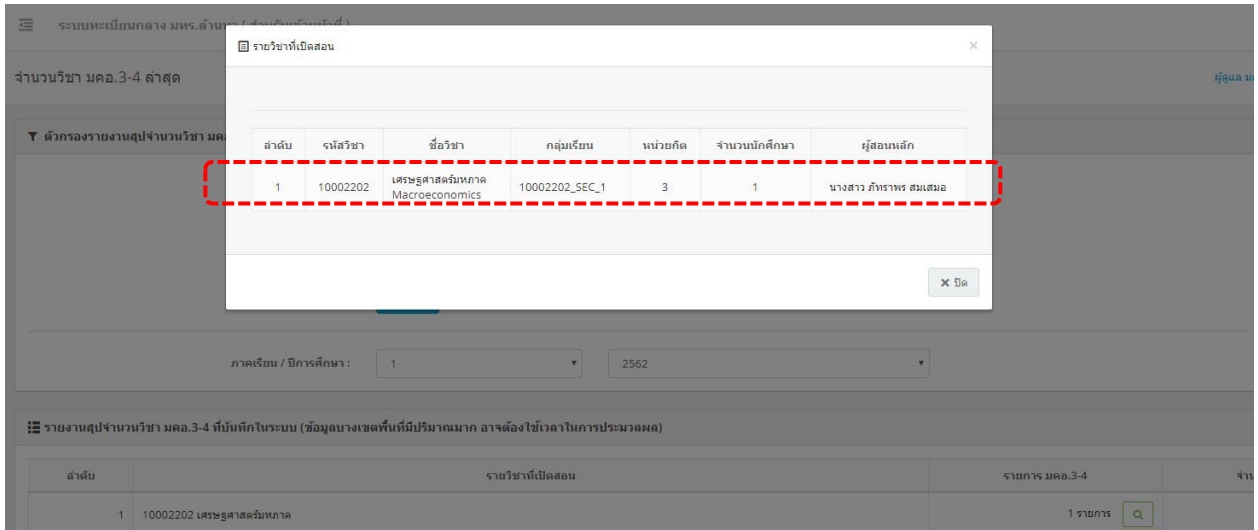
ระบบทะเบียนกลาง มทร.ล้านนา ( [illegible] )

จำนวนวิชา มคอ.3-4 ล่าสุด

ผู้ดูแล ม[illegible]

ตัวกรองรายงานสรุปจำนวนวิชา มค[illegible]

รายวิชาที่เปิดสอน

×

| ลำดับ | รหัสวิชา | ชื่อวิชา | กลุ่มเรียน | หน่วยกิต | จำนวนนักศึกษา | ผู้สอนหลัก |
|---|---|---|---|---|---|---|
| 1 | 10002202 | เศรษฐศาสตร์มหภาค Macroeconomics | 10002202_SEC_1 | 3 | 1 | นางสาว ภัทราพร สมเสมอ |

× ปิด

ภาคเรียน / ปีการศึกษา : 1 2562

รายงานสรุปจำนวนวิชา มคอ.3-4 ที่บันทึกในระบบ (ข้อมูลบางเขตพื้นที่มีปริมาณมาก อาจต้องใช้เวลาในการประมวลผล)

| ลำดับ | รายวิชาที่เปิดสอน | รายการ มคอ.3-4 | จำน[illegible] |
|---|---|---|---|
| 1 | 10002202 เศรษฐศาสตร์มหภาค | 1 รายการ | |